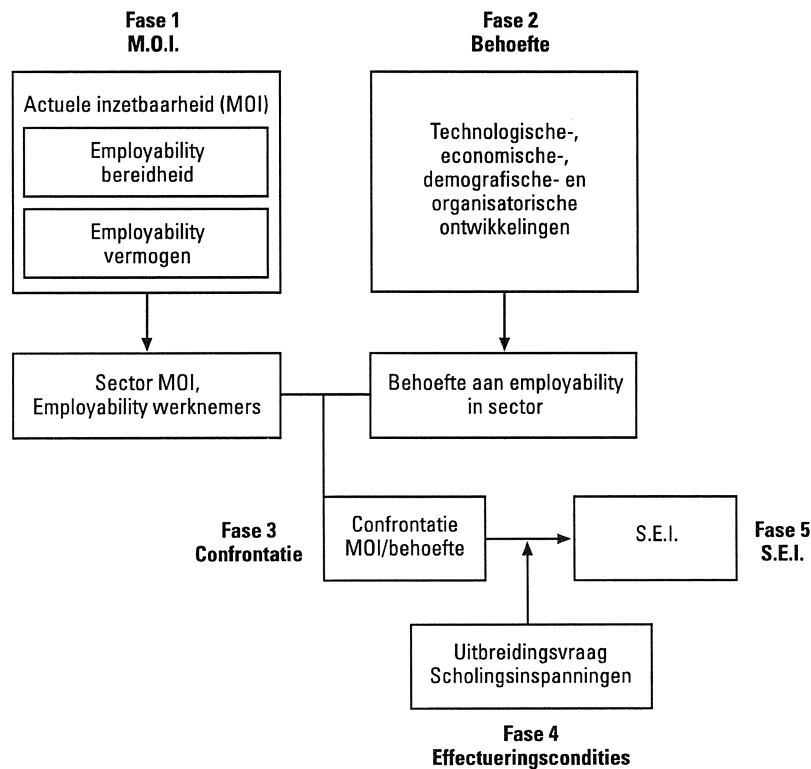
Fase 1
M.O.I.

Actuele inzetbaarheid (MOI)

Employability bereidheid

Employability vermogen

Fase 2
Behoefte

Technologische-, economische-, demografische- en organisatorische ontwikkelingen

Sector MOI, Employability werknemers

Behoefte aan employability in sector

Fase 3
Confrontatie

Confrontatie MOI/behoefte

S.E.I.

Fase 5
S.E.I.

Uitbreidingsvraag Scholingsinspanningen

Fase 4
Effectueringscondities